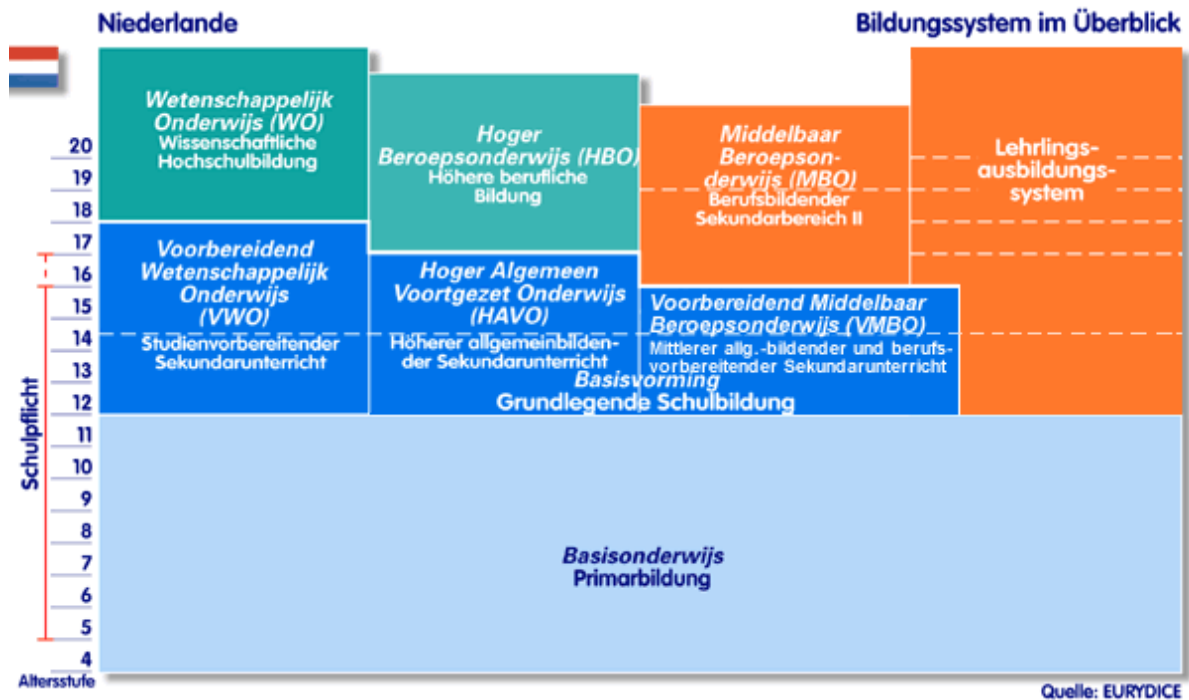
Niederlande

Bildungssystem im Überblick

Wetenschappelijk Onderwijs (WO)
Wissenschaftliche Hochschulbildung

Hoger Beroepsonderwijs (HBO)
Höhere berufliche Bildung

Middelbaar Beroepsonderwijs (MBO)
Berufsbildender Sekundarbereich II

Lehrlingsausbildungssystem

Voorbereidend Wetenschappelijk Onderwijs (VWO)
Studienvorbereitender Sekundarunterricht

Hoger Algemeen Voortgezet Onderwijs (HAVO)
Höherer allgemeinbildender Sekundarunterricht

Voorbereidend Middelbaar Beroepsonderwijs (VMBO)
Mittlerer allg.-bildender und berufsvorbereitender Sekundarunterricht

Basisvorming
Grundlegende Schulbildung

Basisonderwijs
Primarbildung

20
19
18
17
16
15
14
13
12
11
10
9
8
7
6
5
4
Altersstufe

Schulpflicht

Quelle: EURYDICE